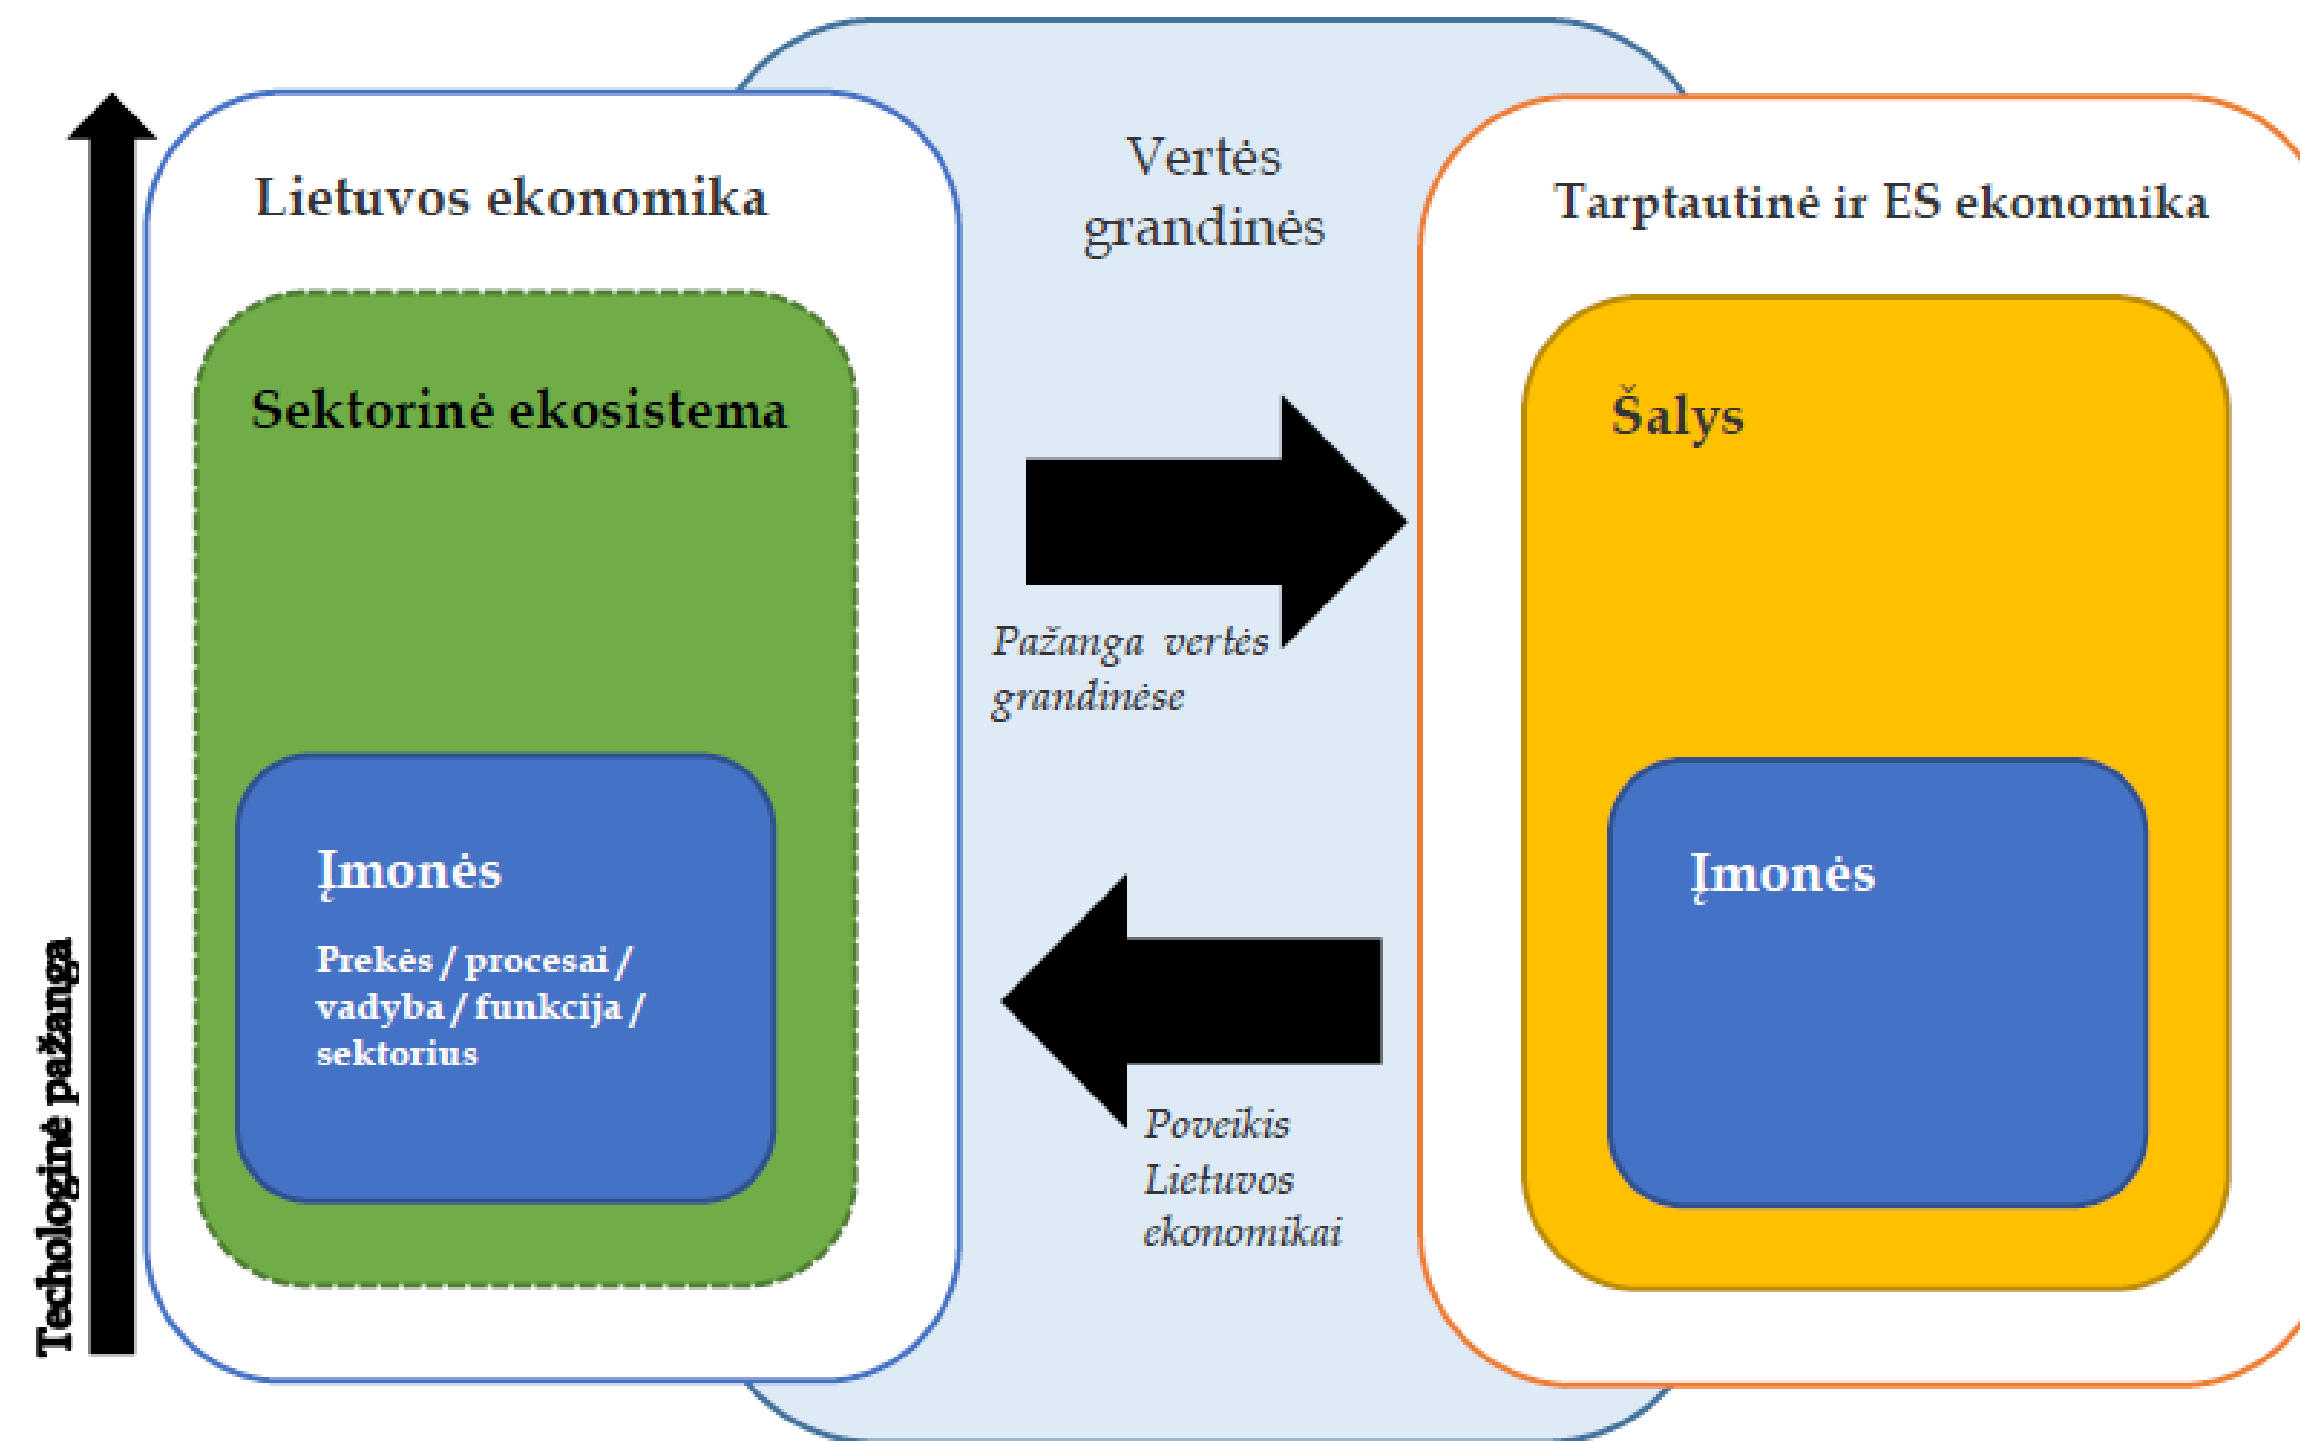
Technologinė pažanga

Lietuvos ekonomika

Sektorinė ekosistema

Įmonės

Prekės / procesai / vadyba / funkcija / sektorius

Vertės grandinės

Pažanga vertės grandinėse

Poveikis Lietuvos ekonomikai

Tarptautinė ir ES ekonomika

Šalys

Įmonės